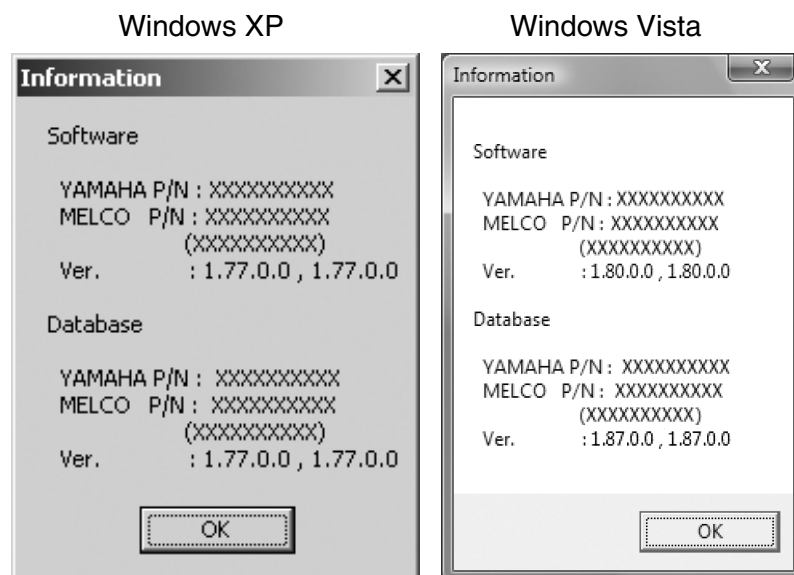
Windows XP

Information ×

Software

YAMAHA P/N : XXXXXXXXXX
MELCO P/N : XXXXXXXXXX
(XXXXXXXXXX)
Ver. : 1.77.0.0 , 1.77.0.0

Database

YAMAHA P/N : XXXXXXXXXX
MELCO P/N : XXXXXXXXXX
(XXXXXXXXXX)
Ver. : 1.77.0.0 , 1.77.0.0

OK

Windows Vista

Information X

Software

YAMAHA P/N : XXXXXXXXXX
MELCO P/N : XXXXXXXXXX
(XXXXXXXXXX)
Ver. : 1.80.0.0 , 1.80.0.0

Database

YAMAHA P/N : XXXXXXXXXX
MELCO P/N : XXXXXXXXXX
(XXXXXXXXXX)
Ver. : 1.87.0.0 , 1.87.0.0

OK